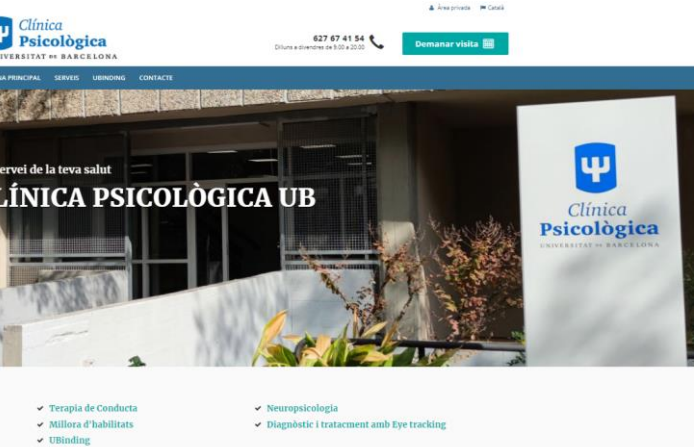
Clínica Psicològica
UNIVERSITAT DE BARCELONA

Àrea privada  Català

627 67 41 54
Dilluns a divendres de 9:00 a 20:00

Demanar visita

NA PRINCIPAL  SERVEIS  UBINDING  CONTACTE

ervei de la teva salut
LÍNICA PSICOLÒGICA UB

Clínica
Psicològica
UNIVERSITAT DE BARCELONA

Teràpia de Conducta
Millora d'habilitats
UBinding

Neuropsicologia
Diagnòstic i tractament amb Eye tracking